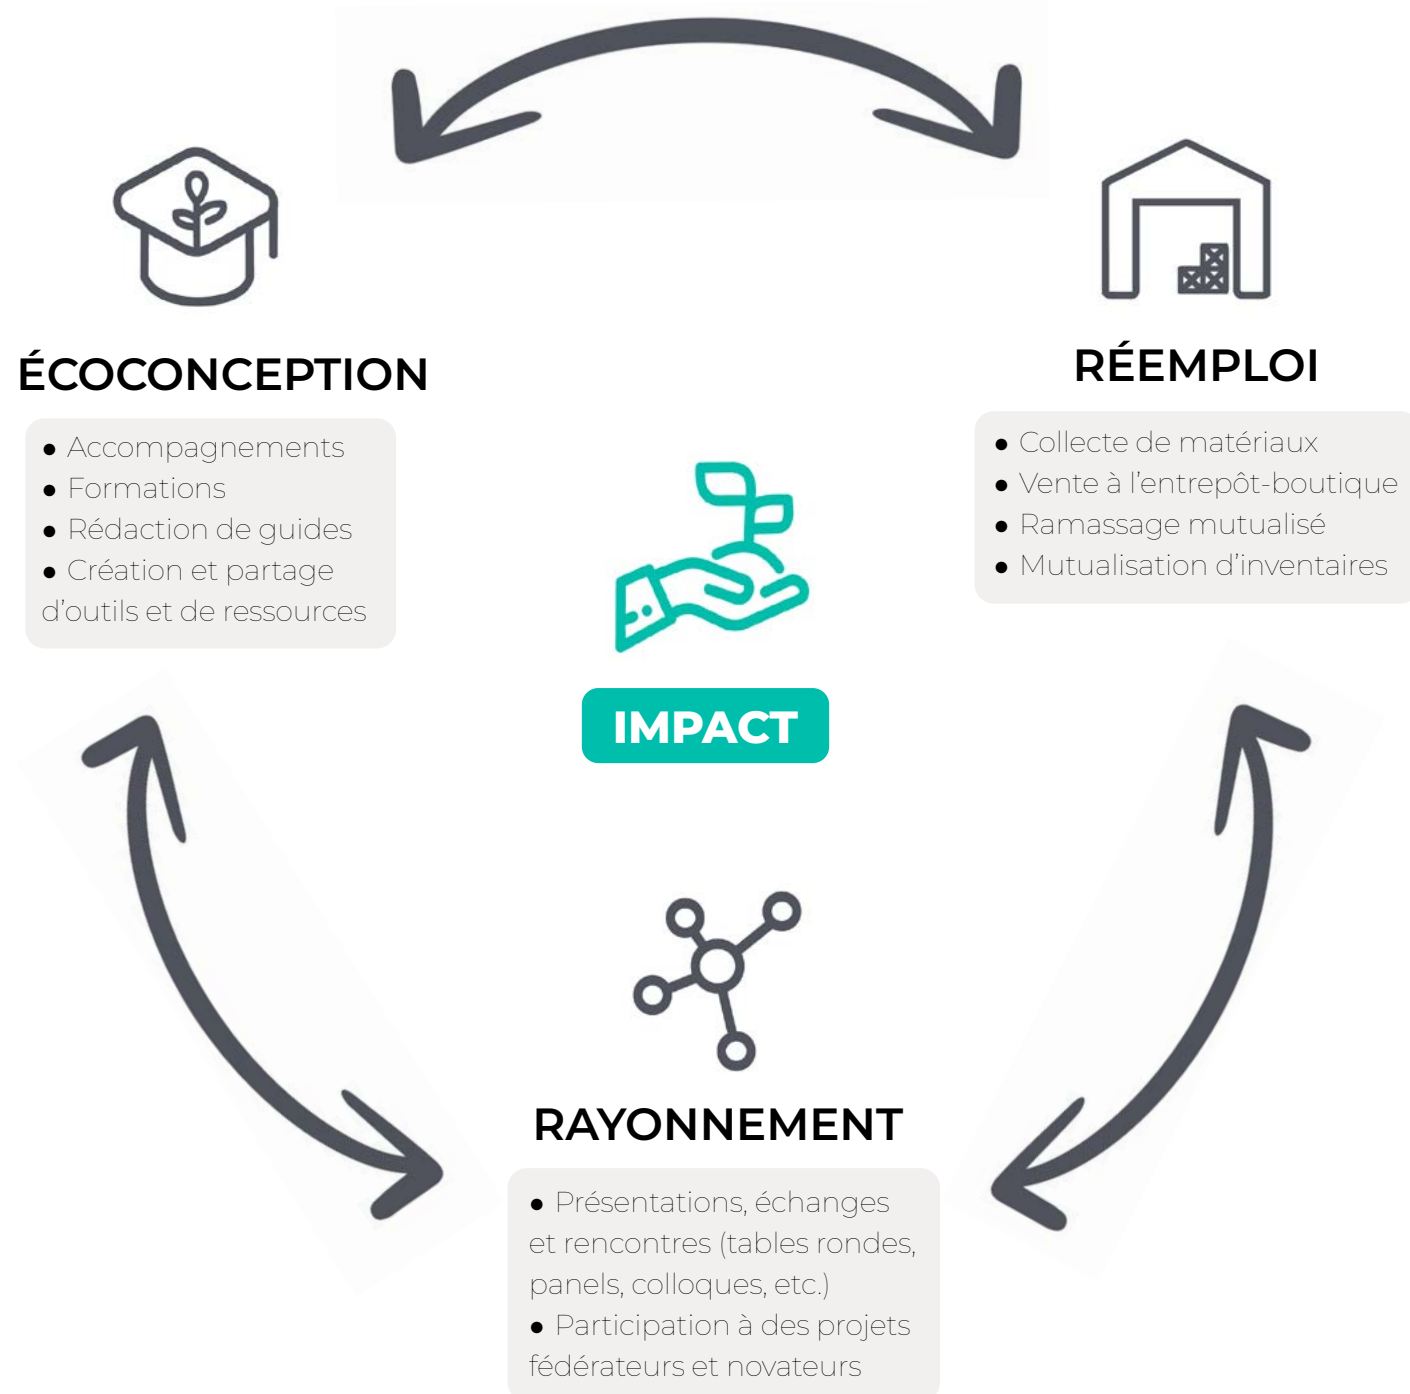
ÉCOCONCEPTION

- Accompagnements
- Formations
- Rédaction de guides
- Création et partage d'outils et de ressources

RÉEMPLOI

- Collecte de matériaux
- Vente à l'entrepôt-boutique
- Ramassage mutualisé
- Mutualisation d'inventaires

IMPACT

RAYONNEMENT

- Présentations, échanges et rencontres (tables rondes, panels, colloques, etc.)
- Participation à des projets fédérateurs et novateurs